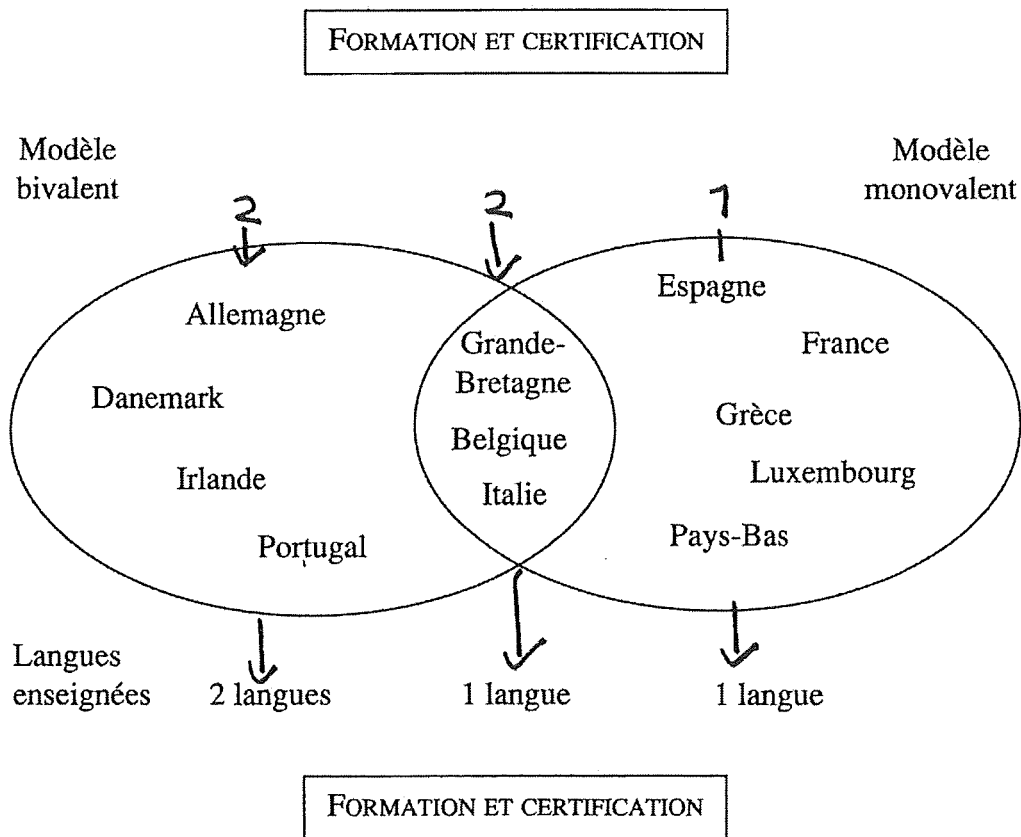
FORMATION ET CERTIFICATION

Modèle bivalent

Modèle monovalent

2

2

1

Allemagne

Danemark

Irlande

Portugal

Grande-Bretagne

Belgique

Italie

Espagne

France

Grèce

Luxembourg

Pays-Bas

Langues enseignées

2 langues

1 langue

1 langue

FORMATION ET CERTIFICATION